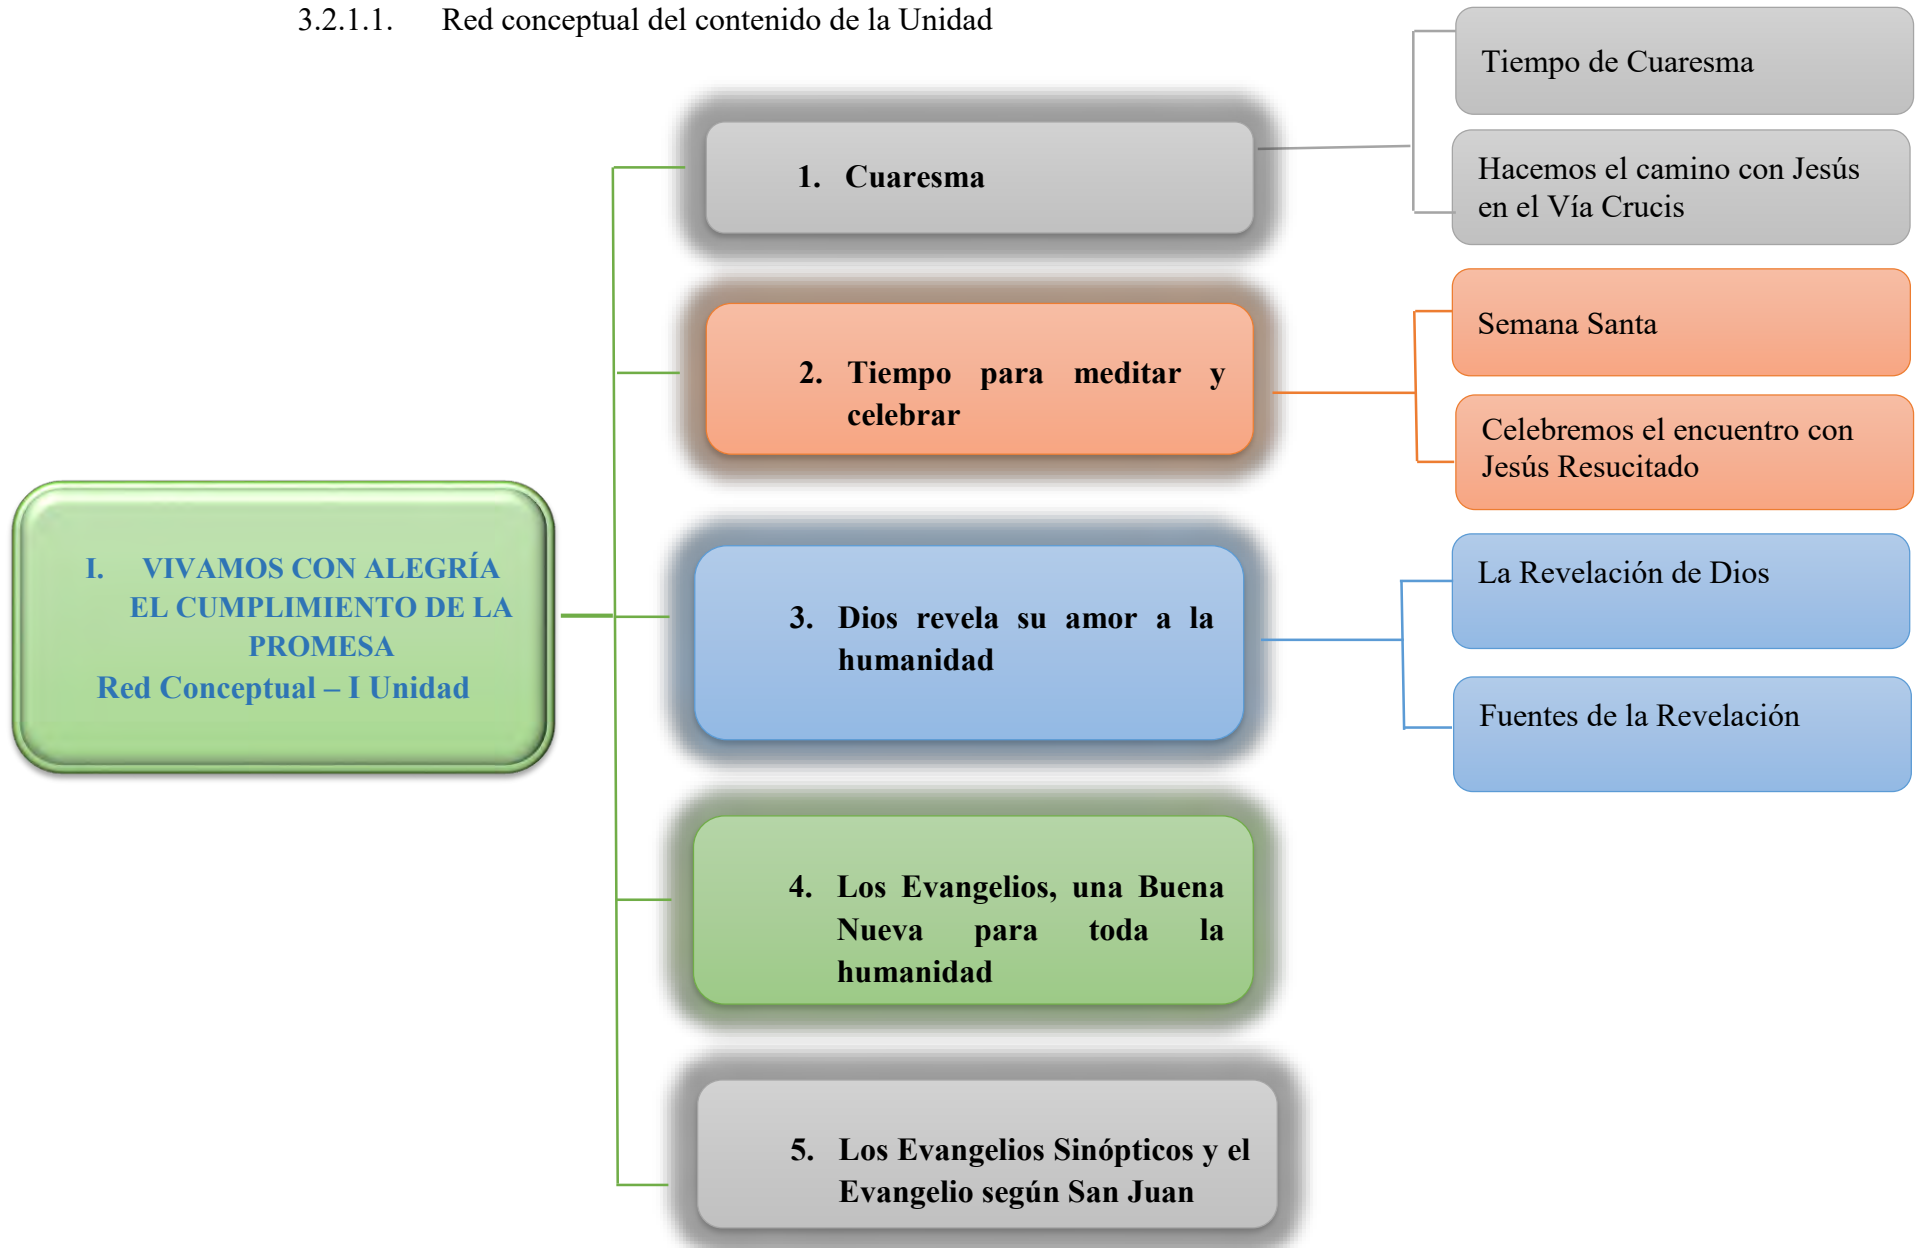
3.2.1.1. Red conceptual del contenido de la Unidad

I. VIVAMOS CON ALEGRÍA EL CUMPLIMIENTO DE LA PROMESA
Red Conceptual – I Unidad

1. Cuaresma

Tiempo de Cuaresma

Hacemos el camino con Jesús en el Vía Crucis

2. Tiempo para meditar y celebrar

Semana Santa

Celebremos el encuentro con Jesús Resucitado

3. Dios revela su amor a la humanidad

La Revelación de Dios

Fuentes de la Revelación

4. Los Evangelios, una Buena Nueva para toda la humanidad

5. Los Evangelios Sinópticos y el Evangelio según San Juan